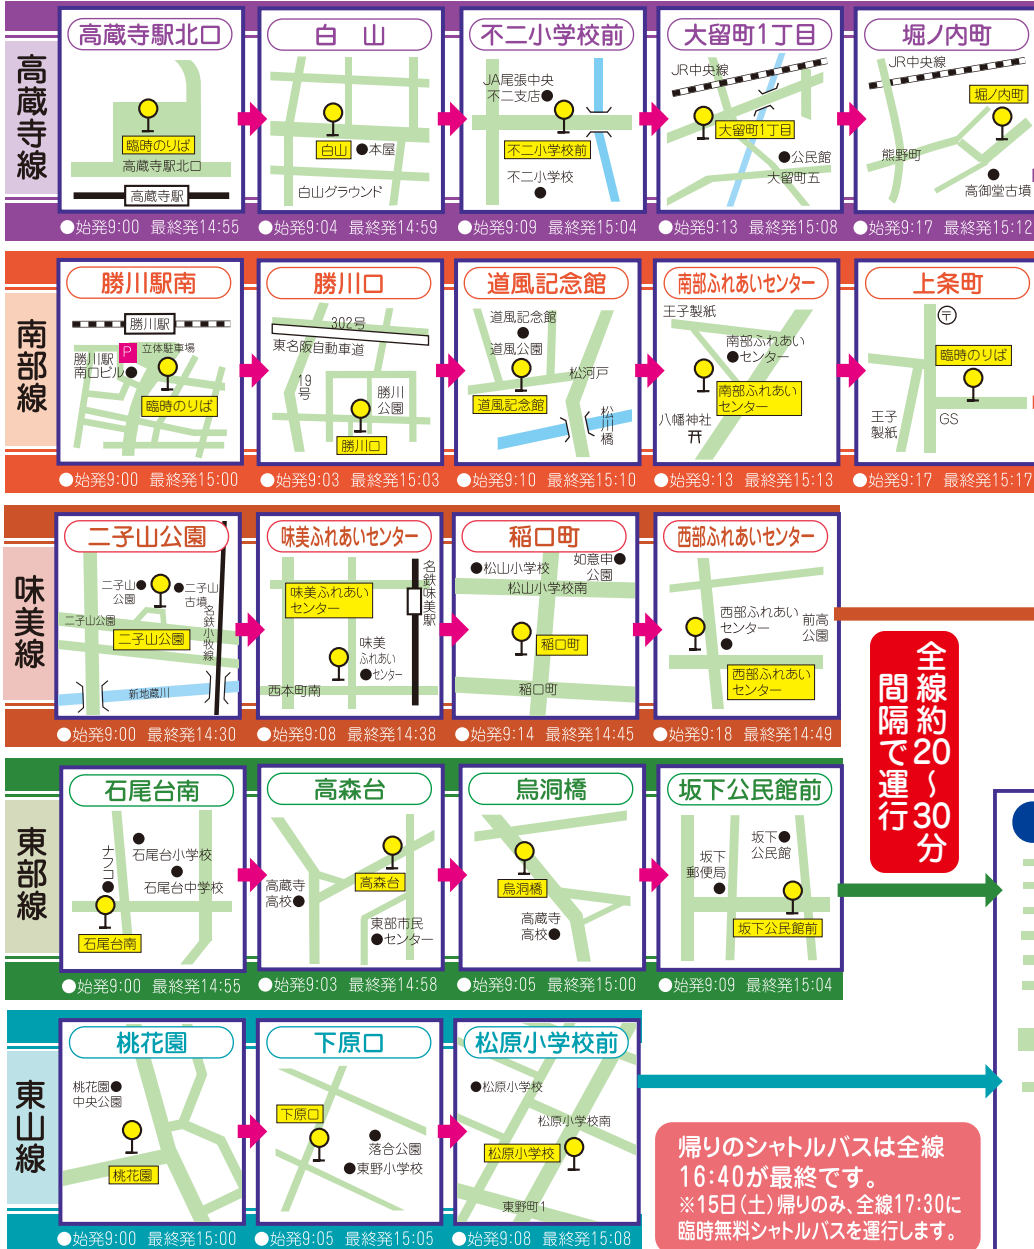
高蔵寺線

高蔵寺駅北口
臨時のりば
高蔵寺駅北口
高蔵寺駅
●始発9:00 最終発14:55

白山
白山
●本屋
白山グラウンド
●始発9:04 最終発14:59

不二小学校前
JA尾張中央
不二支店●
不二小学校前
不二小学校
●始発9:09 最終発15:04

大留町1丁目
JR中央線
大留町1丁目
●公民館
大留町五
●始発9:13 最終発15:08

堀ノ内町
JR中央線
堀ノ内町
熊野町
高御堂古墳
●始発9:17 最終発15:12

南部線

勝川駅南
勝川駅
勝川駅
南口ビル
P 立体駐車場
臨時のりば
●始発9:00 最終発15:00

勝川口
302号
東名阪自動車道
19号
勝川
公園
勝川口
●始発9:03 最終発15:03

道風記念館
道風記念館
道風公園
松河戸
道風記念館
松川橋
●始発9:10 最終発15:10

南部ふれあいセンター
王子製紙
南部ふれあい
●センター
南部ふれあい
センター
八幡神社
●始発9:13 最終発15:13

上条町
〒
臨時のりば
王子
製紙
GS
●始発9:17 最終発15:17

味美線

二子山公園
二子山
公園
二子山
古墳
二子山公園
名鉄小牧線
二子山公園
新地蔵川
●始発9:00 最終発14:30

味美ふれあいセンター
味美ふれあい
センター
名鉄味美駅
味美
ふれあい
●センター
西本町南
●始発9:08 最終発14:38

稲口町
●松山小学校
如意申
公園
松山小学校南
稲口町
稲口町
●始発9:14 最終発14:45

西部ふれあいセンター
西部ふれあい
センター
前高
公園
西部ふれあい
センター
●始発9:18 最終発14:49

全線約20～30分間隔で運行

東部線

石尾台南
ナフコ
石尾台小学校
石尾台中学校
石尾台南
●始発9:00 最終発14:55

高森台
高蔵寺
高校
高森台
東部市民
●センター
●始発9:03 最終発14:58

鳥洞橋
鳥洞橋
高蔵寺
高校
●始発9:05 最終発15:00

坂下公民館前
坂下
郵便局
坂下
公民館
坂下公民館前
●始発9:09 最終発15:04

東山線

桃花園
桃花園
中央公園
桃花園
●始発9:00 最終発15:00

下原口
下原口
落合公園
●東野小学校
●始発9:05 最終発15:05

松原小学校前
●松原小学校
松原小学校南
松原小学校
東野町1
●始発9:08 最終発15:08

帰りのシャトルバスは全線16:40が最終です。
※15日(土)帰りのみ、全線17:30に臨時無料シャトルバスを運行します。